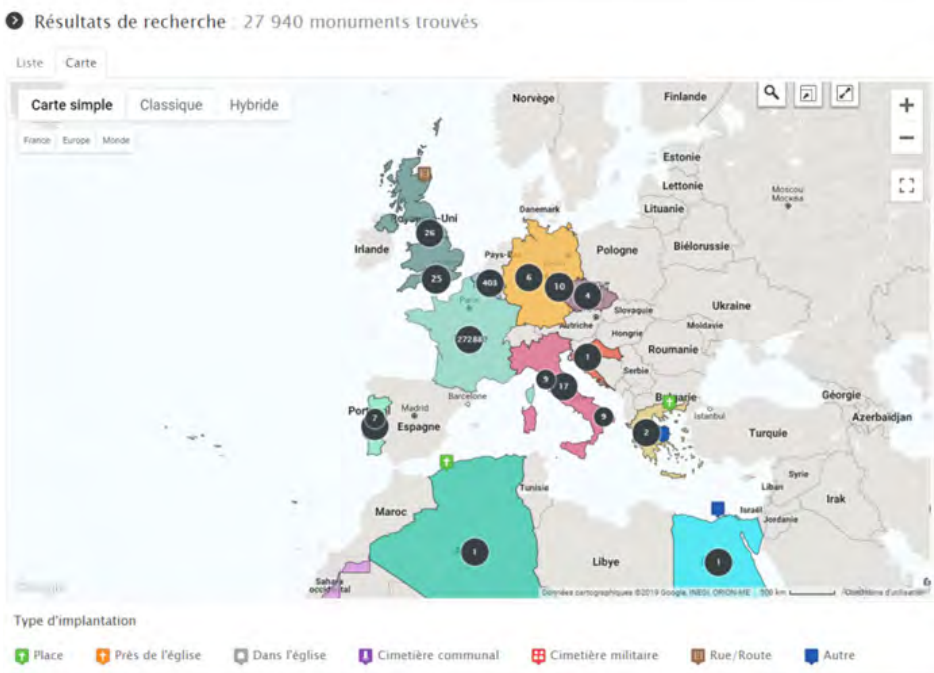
Résultats de recherche : 27 940 monuments trouvés

Liste Carte

Carte simple Classique Hybride

France Europe Monde

Norvège
Finlande
Estonie
Lettonie
Lituanie
Moscou Москва
Danemark
Royaume-Uni
Irlande
26
25
Pays-Bas
403
6
10
4
Pologne
Biélorussie
Ukraine
Slovaquie
Moldavie
Autriche
Hongrie
Roumanie
27284
Paris
1
Serbie
5
17
Bulgarie
9
2
Portugal
7
Madrid
Espagne
Barcelone
Istanbul
Turquie
Géorgie
Azerbaïdjan
Syrie
Liban
Irak
Israël
Jordanie
Tunisie
Maroc
Libye
1
1
Sahara occidental
Google
Données cartographiques ©2019 Google, INEGI, ORION-ME 500 km Conditions d'utilisation

Type d'implantation

Place Près de l'église Dans l'église Cimetière communal Cimetière militaire Rue/Route Autre